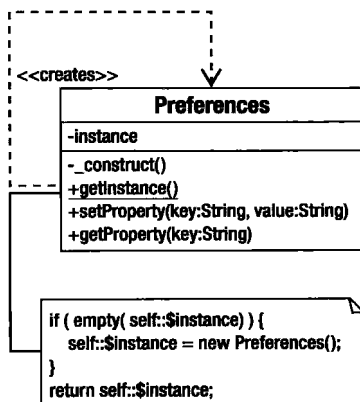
<<creates>>

Preferences

-instance

-_construct()
+getInstance()
+setProperty(key:String, value:String)
+getProperty(key:String)

if ( empty( self::$instance) ) {
self::$instance = new Preferences();
}
return self::$instance;